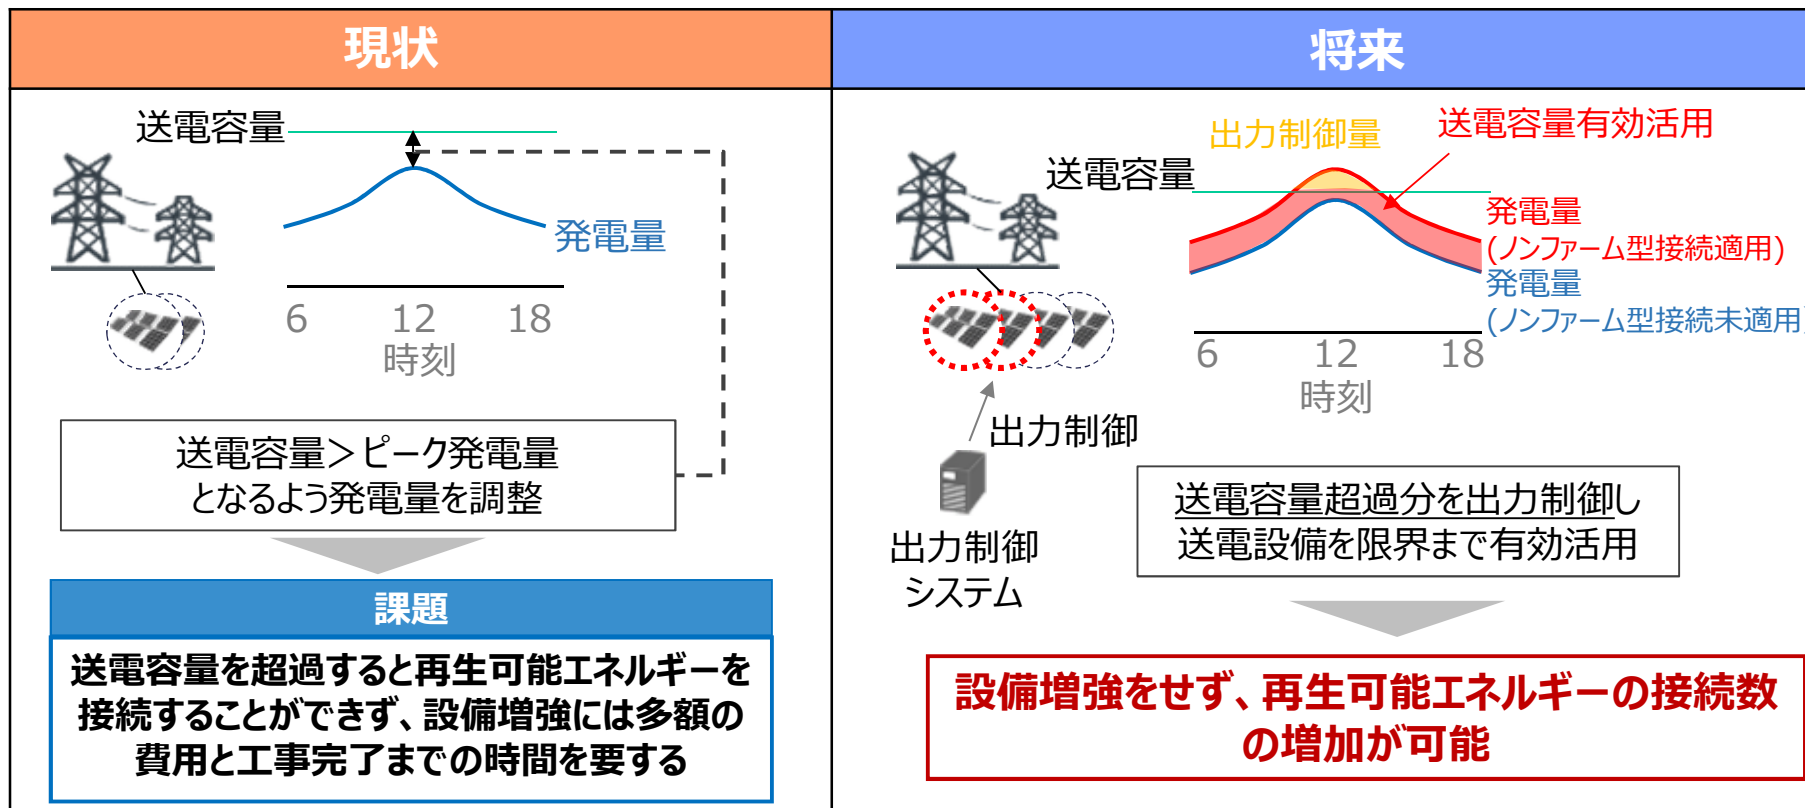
現状

送電容量

発電量

6 12 18
時刻

送電容量＞ピーク発電量
となるよう発電量を調整

課題

送電容量を超過すると再生可能エネルギーを接続することができず、設備増強には多額の費用と工事完了までの時間を要する

将来

出力制御量

送電容量有効活用

送電容量

発電量
(ノンファーム型接続適用)
発電量
(ノンファーム型接続未適用

6 12 18
時刻

出力制御

出力制御
システム

送電容量超過分を出力制御し
送電設備を限界まで有効活用

設備増強をせず、再生可能エネルギーの接続数の増加が可能